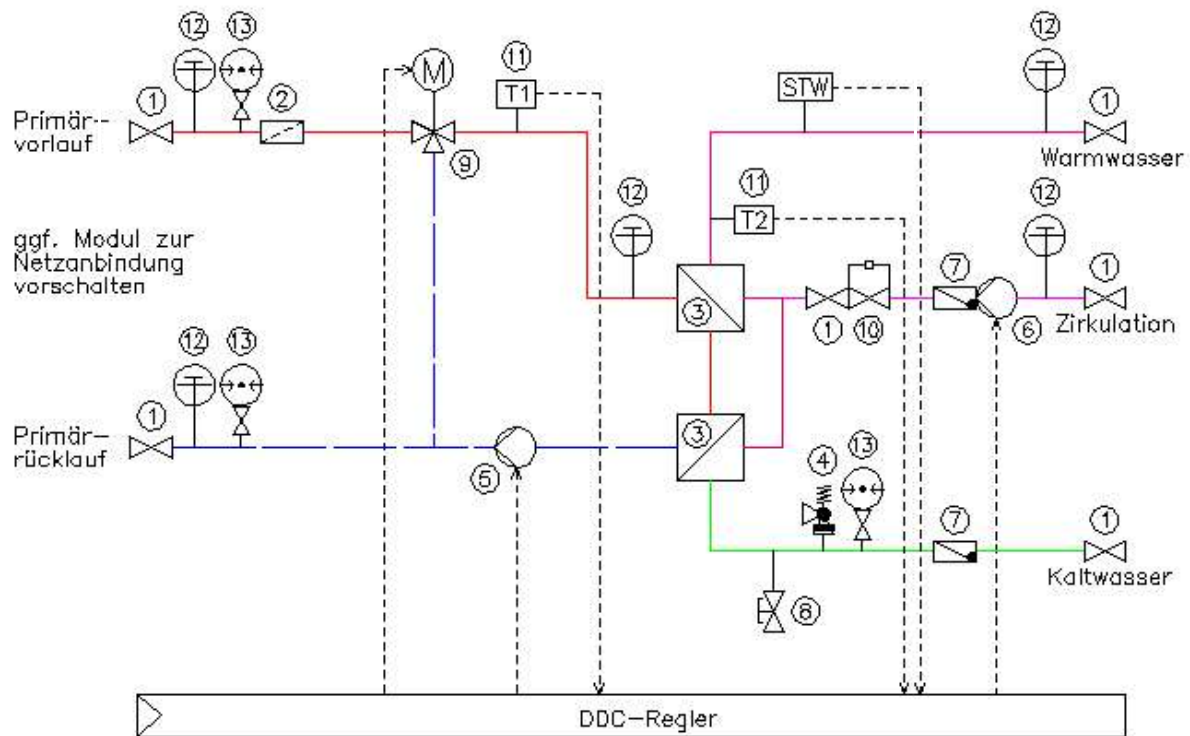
12 13 M 11 T1 STW 12

1 2

Primär-- vorlauf

9

1 Warmwasser

12 11 12

T2

ggf. Modul zur Netzanbindung vorschalten

3

7

1

1 10

6 Zirkulation

12 13

1 Primär- rücklauf

3

5

4 13

7 1

Kaltwasser

8

DDC-Regler